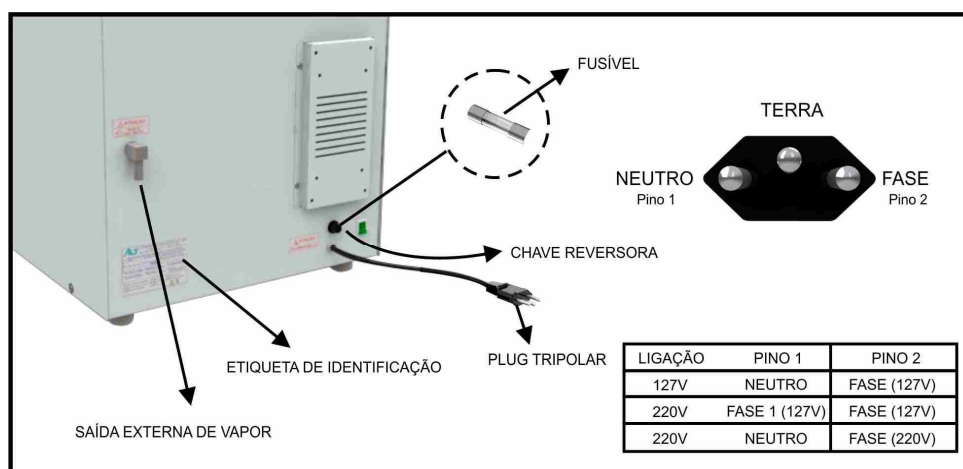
FUSÍVEL

TERRA

NEUTRO
Pino 1

FASE
Pino 2

CHAVE REVERSORA

PLUG TRIPOLAR

ETIQUETA DE IDENTIFICAÇÃO

SAÍDA EXTERNA DE VAPOR

| LIGAÇÃO | PINO 1 | PINO 2 |
|---|---|---|
| 127V | NEUTRO | FASE (127V) |
| 220V | FASE 1 (127V) | FASE (127V) |
| 220V | NEUTRO | FASE (220V) |